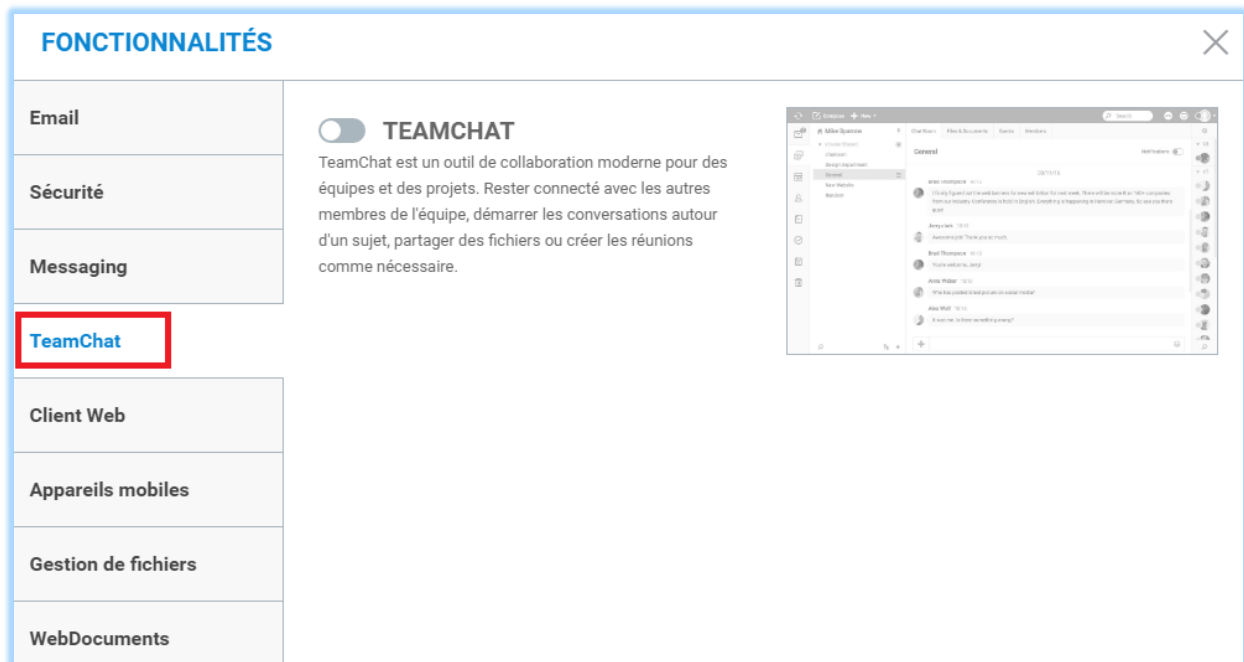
FONCTIONNALITÉS

Email

Sécurité

Messaging

TeamChat

Client Web

Appareils mobiles

Gestion de fichiers

WebDocuments

TEAMCHAT

TeamChat est un outil de collaboration moderne pour des équipes et des projets. Rester connecté avec les autres membres de l'équipe, démarrer les conversations autour d'un sujet, partager des fichiers ou créer les réunions comme nécessaire.

Compose New Search Mike Sparrow Chat Room Files & Documents Events Members General Notifications General New Website Random Brad Thompson Amy Clark Brad Thompson Anna Weber Alex Wolf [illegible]